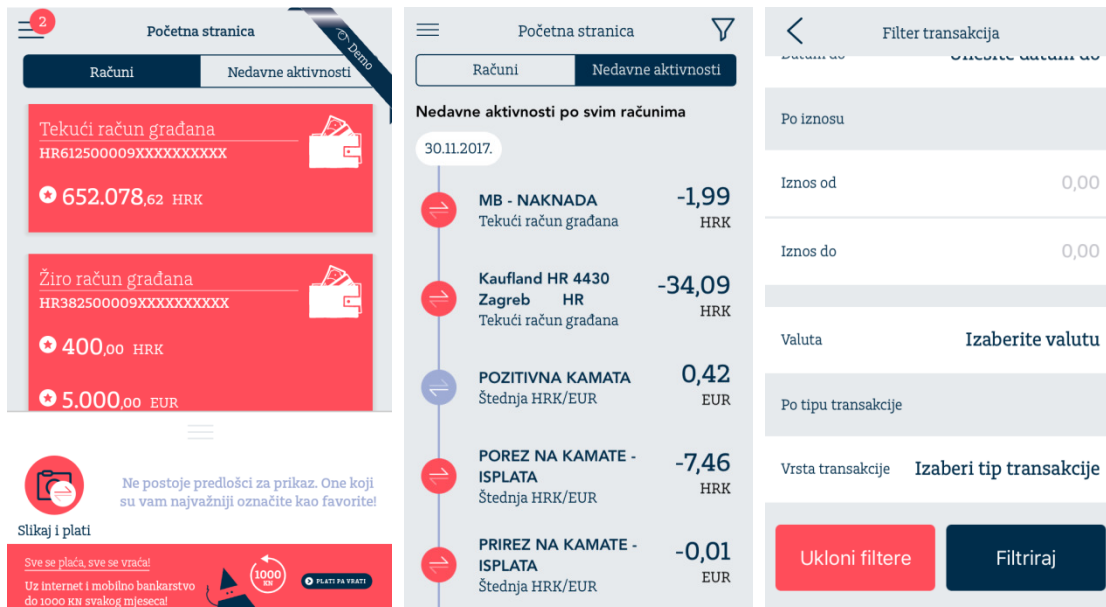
2 Početna stranica Demo

Računi | Nedavne aktivnosti

Tekući račun građana
HR612500009XXXXXXXXXX
652.078,62 HRK

Žiro račun građana
HR382500009XXXXXXXXXX
400,00 HRK

5.000,00 EUR

Ne postoje predlošci za prikaz. One koji su vam najvažniji označite kao favorite!

Slikaj i plati

Sve se plaća, sve se vraća!
Uz internet i mobilno bankarstvo do 1000 KN svakog mjeseca!
1000 KN
PLATI PA VRATI

Početna stranica

Računi | Nedavne aktivnosti

Nedavne aktivnosti po svim računima

30.11.2017.

MB - NAKNADA
Tekući račun građana
-1,99 HRK

Kaufland HR 4430 Zagreb HR
Tekući račun građana
-34,09 HRK

POZITIVNA KAMATA
Štednja HRK/EUR
0,42 EUR

POREZ NA KAMATE - ISPLATA
Štednja HRK/EUR
-7,46 HRK

PRIREZ NA KAMATE - ISPLATA
Štednja HRK/EUR
-0,01 EUR

Filter transakcija

Datum do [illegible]

Po iznosu

Iznos od 0,00

Iznos do 0,00

Valuta Izaberite valutu

Po tipu transakcije

Vrsta transakcije Izaberi tip transakcije

Ukloni filtere
Filtriraj